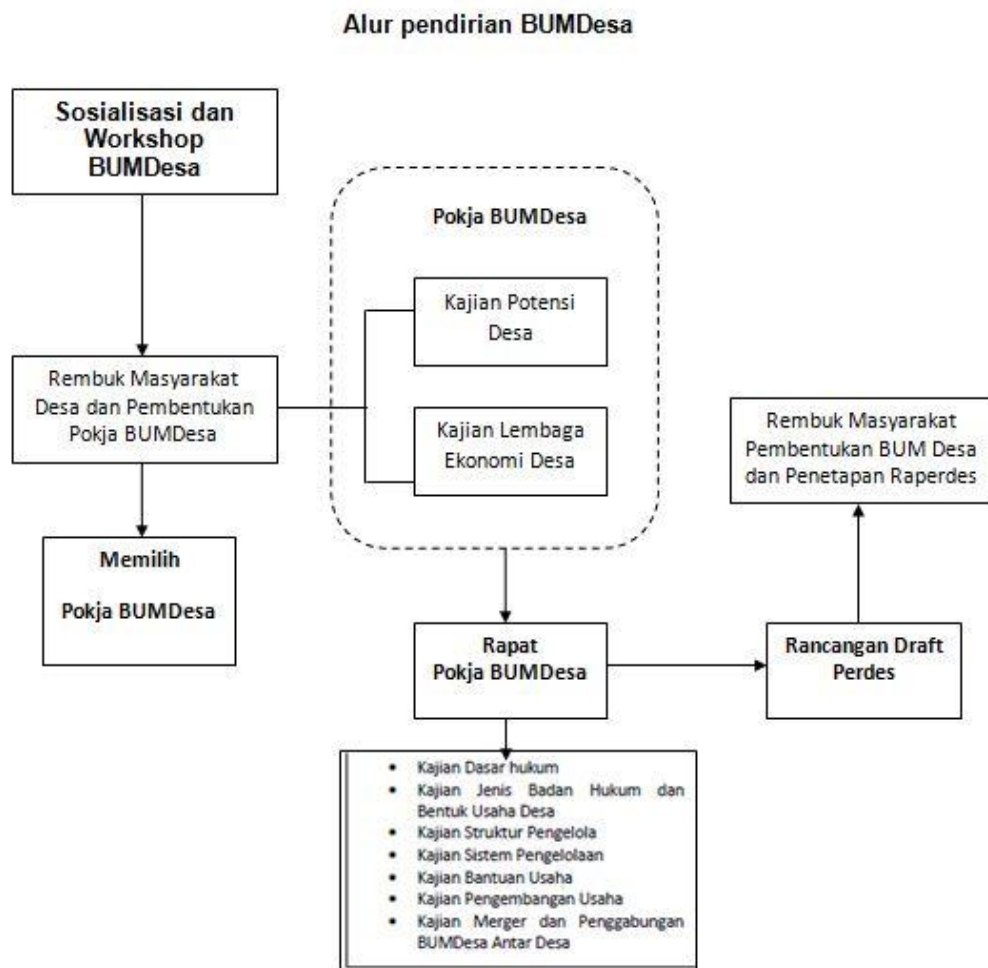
Alur pendirian BUMDesa

Sosialisasi dan Workshop BUMDesa

Pokja BUMDesa

Kajian Potensi Desa

Rembuk Masyarakat Desa dan Pembentukan Pokja BUMDesa

Kajian Lembaga Ekonomi Desa

Rembuk Masyarakat Pembentukan BUM Desa dan Penetapan Raperdes

Memilih

Pokja BUMDesa

Rapat Pokja BUMDesa

Rancangan Draft Perdes

- Kajian Dasar hukum
- Kajian Jenis Badan Hukum dan Bentuk Usaha Desa
- Kajian Struktur Pengelola
- Kajian Sistem Pengelolaan
- Kajian Bantuan Usaha
- Kajian Pengembangan Usaha
- Kajian Merger dan Penggabungan BUMDesa Antar Desa